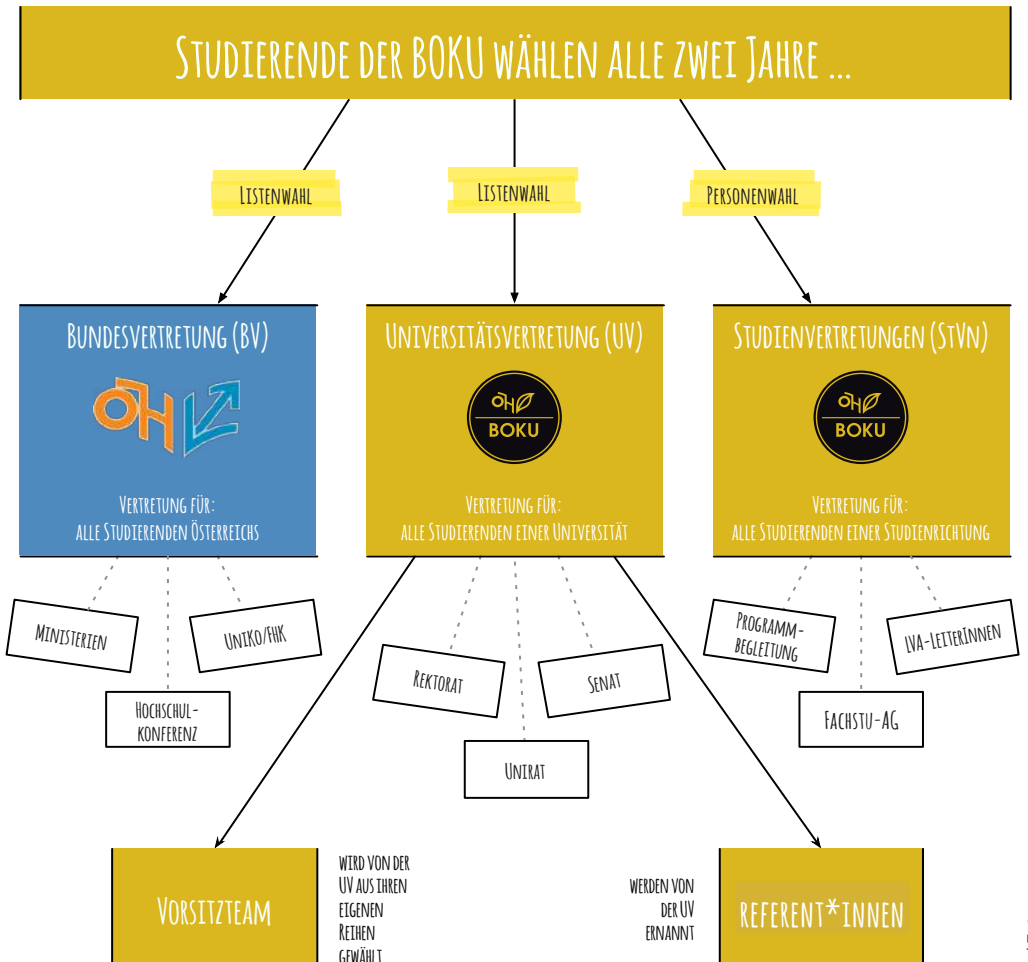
Studierende der BOKU wählen alle zwei Jahre ...

Listenwahl

Listenwahl

Personenwahl

Bundesvertretung (BV)

ÖH

Vertretung für: alle Studierenden Österreichs

Universitätsvertretung (UV)

ÖH BOKU

Vertretung für: alle Studierenden einer Universität

Studienvertretungen (StVn)

ÖH BOKU

Vertretung für: alle Studierenden einer Studienrichtung

Ministerien

Uniko/FHK

Hochschulkonferenz

Rektorat

Senat

Unirat

Programmbegleitung

LVA-LeiterInnen

Fachstu-AG

Vorsitzteam

wird von der UV aus ihren eigenen Reihen gewählt

werden von der UV ernannt

Referent*innen